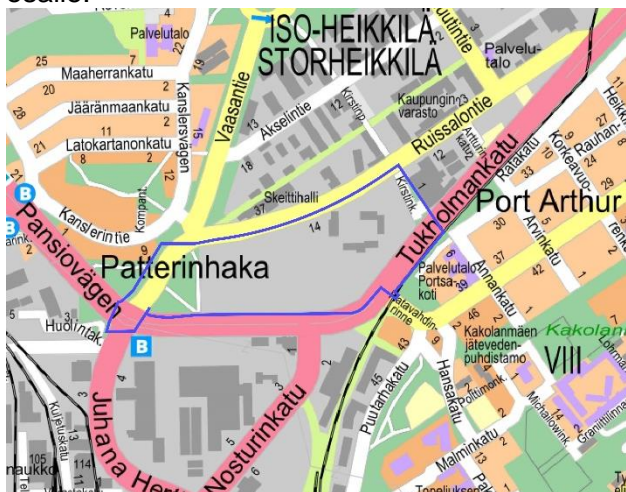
ISO-HEIKKILÄ
STORHEIKKILÄ

Palvelutalo
Palvelutalo
Maaherrankatu
Jäärännmaankatu
Latokartanonkatu
Kanslerinvägen
Vaasantie
Akseliintie
Kaupungin varasto
Ruissalontie
Artturinkatu
Kanslerintie
Skeittihalli
Kirsiinnk.
Port Arthur
Ratakatu
Korkeavuorenkatu
Rauhankatu
Pansiovägen
Patterinhaka
Tukholmankatu
Arvinkatu
Palvelutalo Portsakoti
Annankatu
Huolintak.
Satavahdinrinne
Kakolanmäen jäteveden puhdistamo
Kakolan
VIII
Puutarhakatu
Hansakatu
Juhana Herttuan
Nosturinkatu
Malminkatu
Kuljetuskatu
Topeliuksenk.
25
20
28
21
11
8
2
19
15
12
18
12
37
14
1
33
27
29
30
37
42
9
7
6
4
46
2
13
43
45
9
10
4
105
114